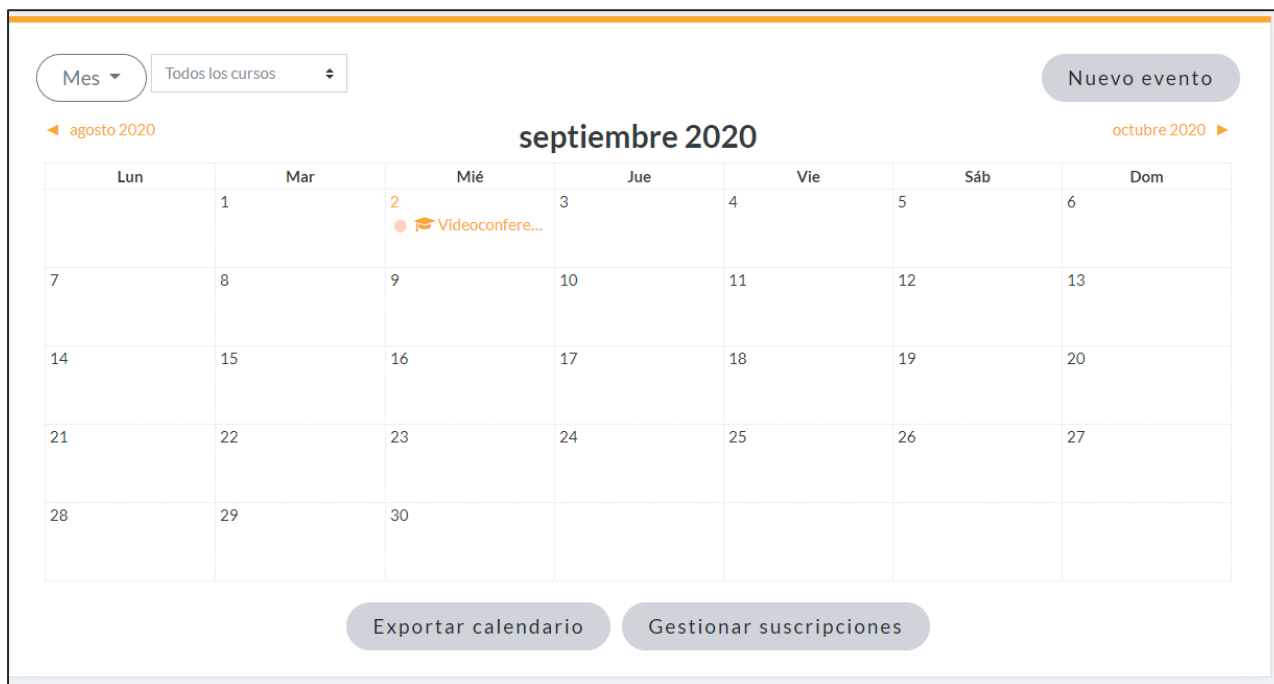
Mes ▾ Todos los cursos

Nuevo evento

◄ agosto 2020

septiembre 2020

octubre 2020 ►

| Lun | Mar | Mié | Jue | Vie | Sáb | Dom |
|---|---|---|---|---|---|---|
| | 1 | 2 Videoconfere... | 3 | 4 | 5 | 6 |
| 7 | 8 | 9 | 10 | 11 | 12 | 13 |
| 14 | 15 | 16 | 17 | 18 | 19 | 20 |
| 21 | 22 | 23 | 24 | 25 | 26 | 27 |
| 28 | 29 | 30 | | | | |

Exportar calendario

Gestionar suscripciones